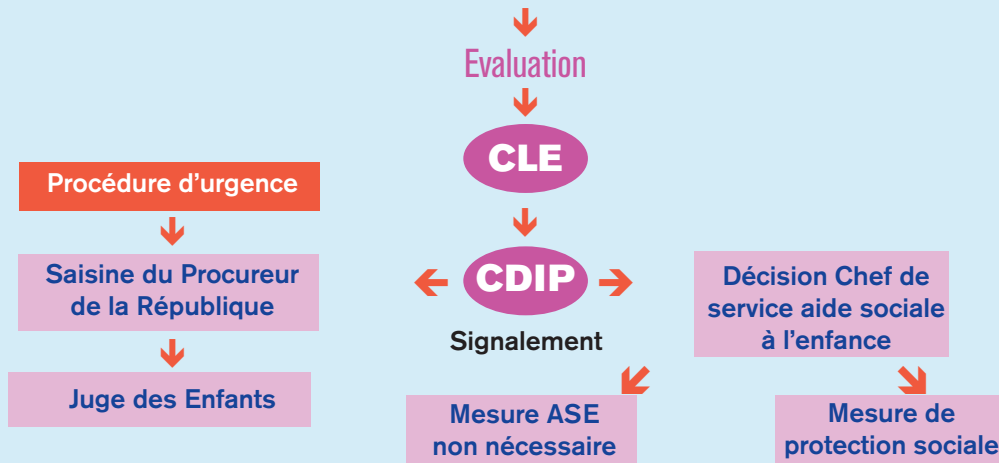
Evaluation

CLE

Procédure d'urgence

Saisine du Procureur de la République

Juge des Enfants

CDIP

Signalement

Décision Chef de service aide sociale à l'enfance

Mesure ASE non nécessaire

Mesure de protection sociale